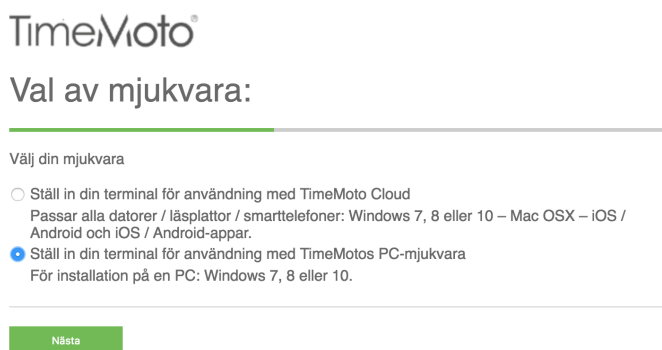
TimeMoto®

Val av mjukvara:

Välj din mjukvara

Ställ in din terminal för användning med TimeMoto Cloud
Passar alla datorer / läsplattor / smarttelefoner: Windows 7, 8 eller 10 – Mac OSX – iOS / Android och iOS / Android-appar.

Ställ in din terminal för användning med TimeMotos PC-mjukvara
För installation på en PC: Windows 7, 8 eller 10.

Nästa